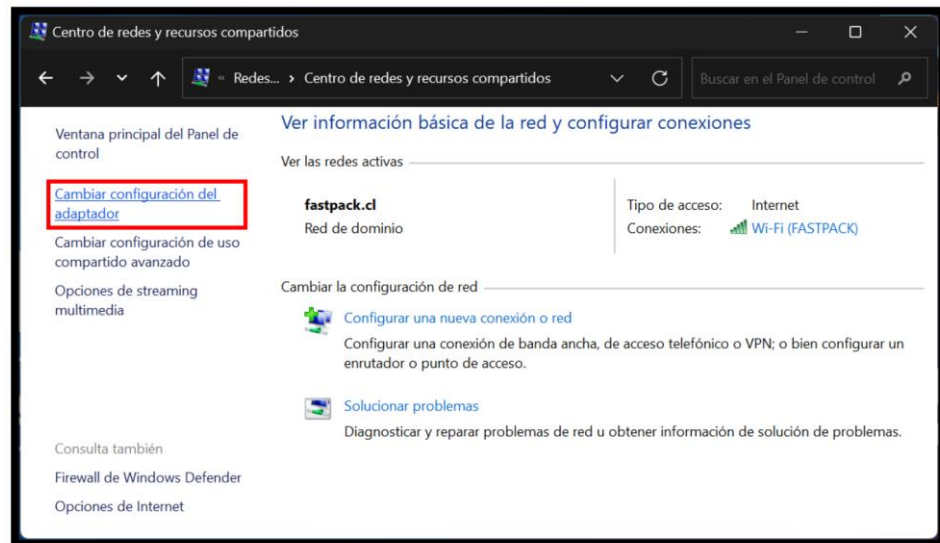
Centro de redes y recursos compartidos

« Redes... › Centro de redes y recursos compartidos

Buscar en el Panel de control

Ventana principal del Panel de control

Cambiar configuración del adaptador

Cambiar configuración de uso compartido avanzado

Opciones de streaming multimedia

Consulta también

Firewall de Windows Defender

Opciones de Internet

Ver información básica de la red y configurar conexiones

Ver las redes activas

fastpack.cl
Red de dominio

Tipo de acceso: Internet
Conexiones: Wi-Fi (FASTPACK)

Cambiar la configuración de red

Configurar una nueva conexión o red
Configurar una conexión de banda ancha, de acceso telefónico o VPN; o bien configurar un enrutador o punto de acceso.

Solucionar problemas
Diagnosticar y reparar problemas de red u obtener información de solución de problemas.